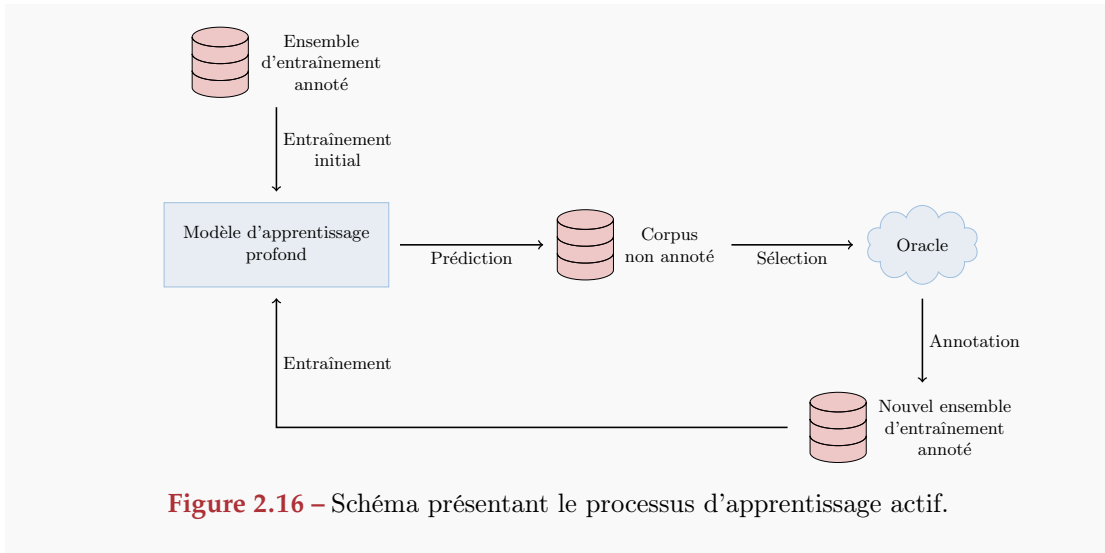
Ensemble d'entraînement annoté

Entraînement initial

Modèle d'apprentissage profond

Prédiction

Corpus non annoté

Sélection

Oracle

Annotation

Entraînement

Nouvel ensemble d'entraînement annoté

Figure 2.16 – Schéma présentant le processus d'apprentissage actif.